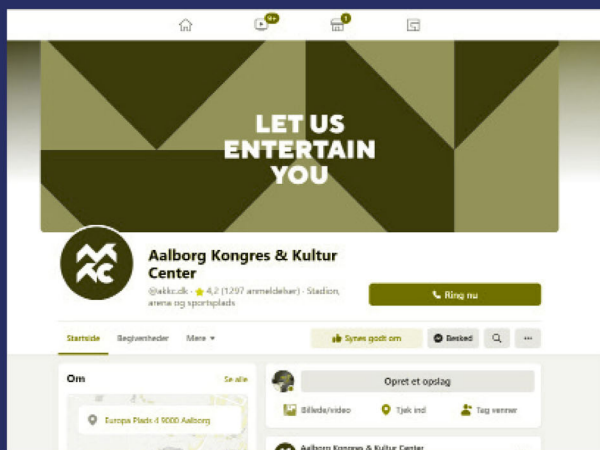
9+
1

LET US ENTERTAIN YOU

AKKC

Aalborg Kongres & Kultur Center

@akkc.dk · ★ 4,2 (1297 anmeldelser) · Stadion, arena og sportsplads

Ring nu

Startside
Begivenheder
Mere ▾

Synes godt om
Besked

Om
Se alle

Europa Plads 4 9000 Aalborg

Opret et opslag
Billede/video
Tjek ind
Tag venner

Aalborg Kongres & Kultur Center